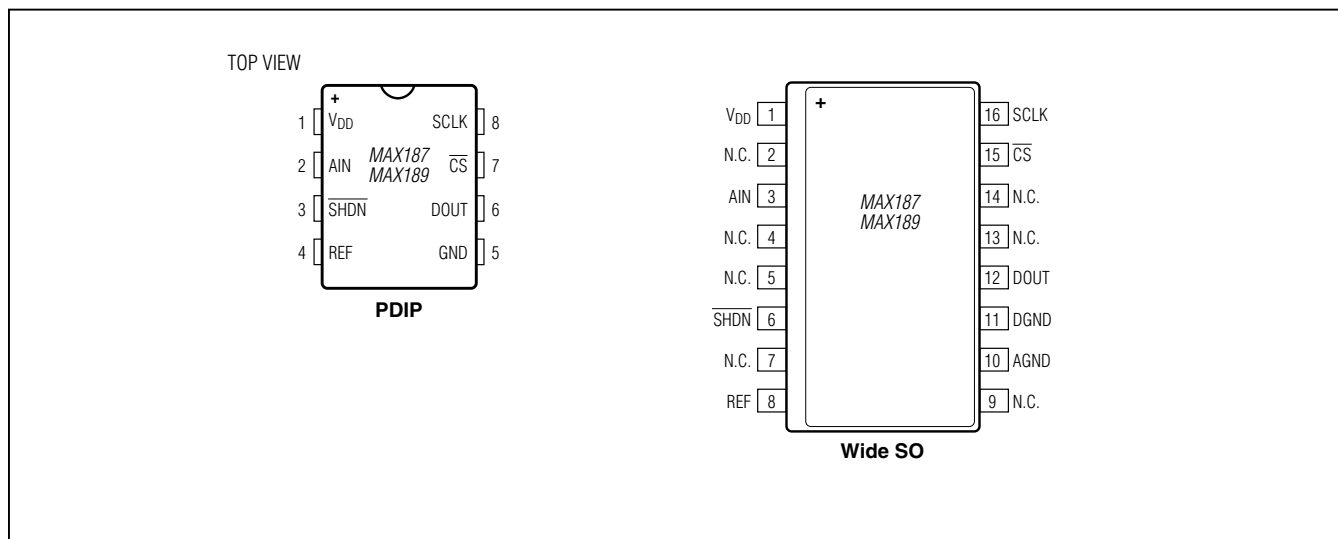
TOP VIEW

+

1 $V_{DD}$

2 AIN

3 $\overline{SHDN}$

4 REF

MAX187
MAX189

SCLK 8

$\overline{CS}$ 7

DOUT 6

GND 5

PDIP

+

$V_{DD}$ 1

N.C. 2

AIN 3

N.C. 4

N.C. 5

$\overline{SHDN}$ 6

N.C. 7

REF 8

MAX187
MAX189

16 SCLK

15 $\overline{CS}$

14 N.C.

13 N.C.

12 DOUT

11 DGND

10 AGND

9 N.C.

Wide SO